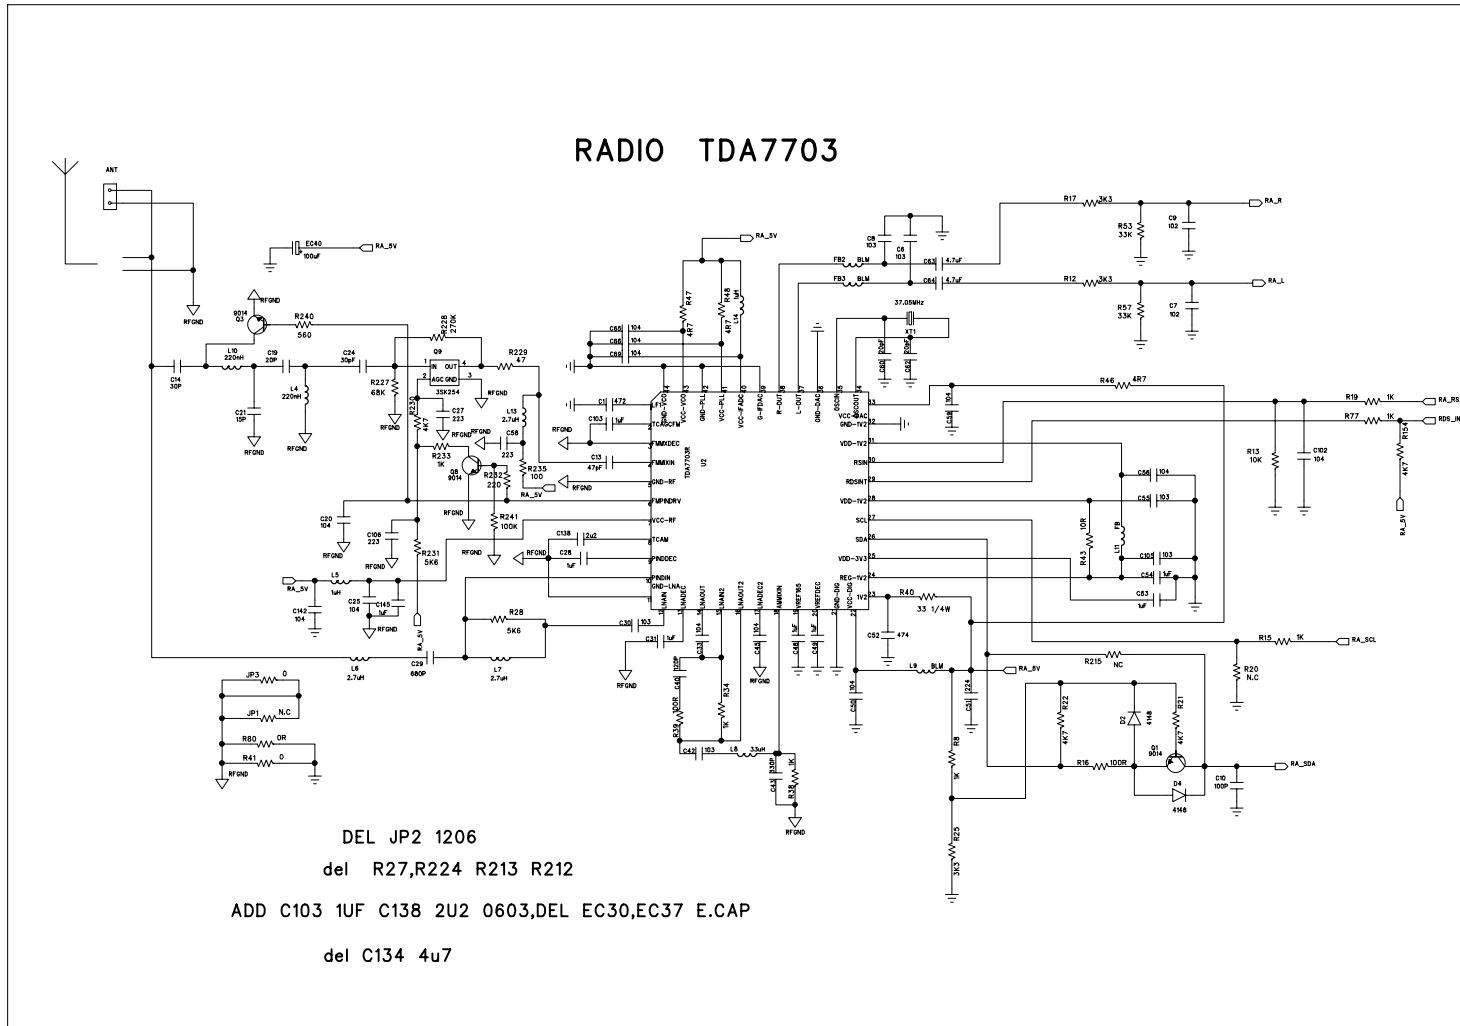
RADIO TDA7703

ANT
RFGND
EC40 100uF RA_5V
9014 Q3
RFGND
R240 560
R228 270K
Q9 IN OUT AGC GND 3SK254
R229 47
L10 220nH
C19 20P
C24 30pF
C14 30P
C21 15P
L4 220nH
R227 68K
R230 4K7
C27 223
C58 223
L13 2.7uH
R233 1K
Q8 9014
R232 220
R235 100
RA_5V
R241 100K
C20 104
C108 223
R231 5K6
RA_5V
L5 1uH
C142 104
C25 104
C145 1uF
R28 5K6
L6 2.7uH
C29 680P
L7 2.7uH
C30 103
C31 1uF
C138 2u2
C28 1uF
C65 104
C66 104
C69 104
C1 472
C103 1uF
C13 47pF
R47 4R7
R48 4R7
L14 1uH
RA_5V
LFT GND-VCO VCC-VCO GND-PLL VCC-PLL VCC-IFADC G-IFADC R-OUT L-OUT GND-DAC OSCIN OSCOUT
TCAGCFM FMMXDEC FMMIXIN GND-RF FMPINDRV VCC-RF TCAM PINDDEC PINDIN GND-LNA
LNAIN LNADEC LNAOUT LNAIN2 LNAOUT2 LNADEC2 AMMIXIN VREF165 VREFDEC VCC-DIG
TDA7703R U2
VCC-DAC GND-1V2 VDD-1V2 RSIN RDSINT VDD-1V2 SCL SDA VDD-3V3 REG-1V2 1V2 GND-DIG
C8 103
C6 103
FB2 BLM
FB3 BLM
C63 4.7uF
C64 4.7uF
37.05MHz XT1
20PF 20PF
C60 C62
R17 3K3
RA_R
R53 33K
C9 102
R12 3K3
RA_L
R57 33K
C7 102
R46 4R7
C59 104
R19 1K RA_RS
R77 1K RDS_IN
R154 4K7
RA_5V
R13 10K
C102 104
C56 104
C55 103
R43 10R
FB L11
C105 103
C54 1uF
C53 1uF
R40 33 1/4W
C52 474
R15 1K RA_SCL
R20 N.C
R215 NC
L9 BLM
RA_5V
C50 104
C51 224
R8 1K
R22 4K7
D2 4148
R21 4K7
Q1 9014
R16 100R
RA_SDA
C10 100P
D4 4148
R25 3K3
C32 104
C33
C40 120P
R39 100R
R34 1K
C42 103
L8 33uH
C43 330P
R38 1K
RFGND
C45 104
C46 1uF
C48 1uF
C49
JP3 0
JP1 N.C
R80 0R
R41 0
RFGND

DEL JP2 1206

del R27,R224 R213 R212

ADD C103 1UF C138 2U2 0603,DEL EC30,EC37 E.CAP

del C134 4u7